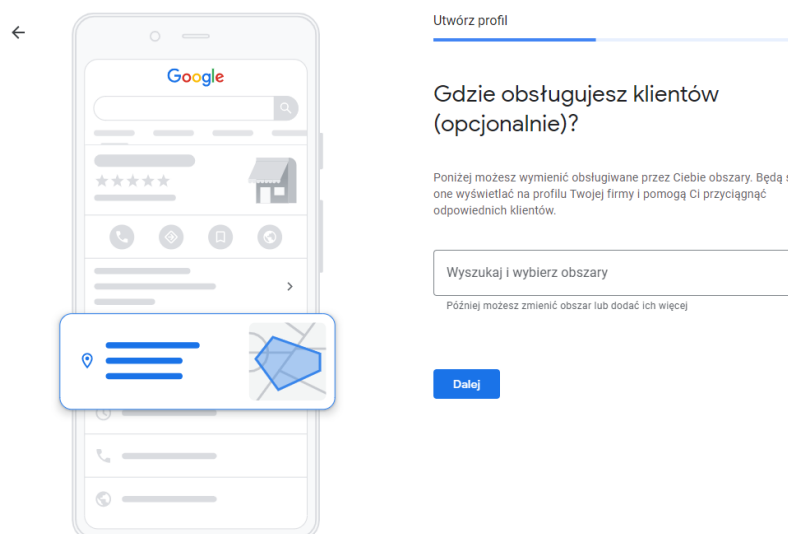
Google

Utwórz profil

Gdzie obsługujesz klientów (opcjonalnie)?

Poniżej możesz wymienić obsługiwane przez Ciebie obszary. Będą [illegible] one wyświetlać na profilu Twojej firmy i pomogą Ci przyciągnąć odpowiednich klientów.

Wyszukaj i wybierz obszary

Później możesz zmienić obszar lub dodać ich więcej

Dalej